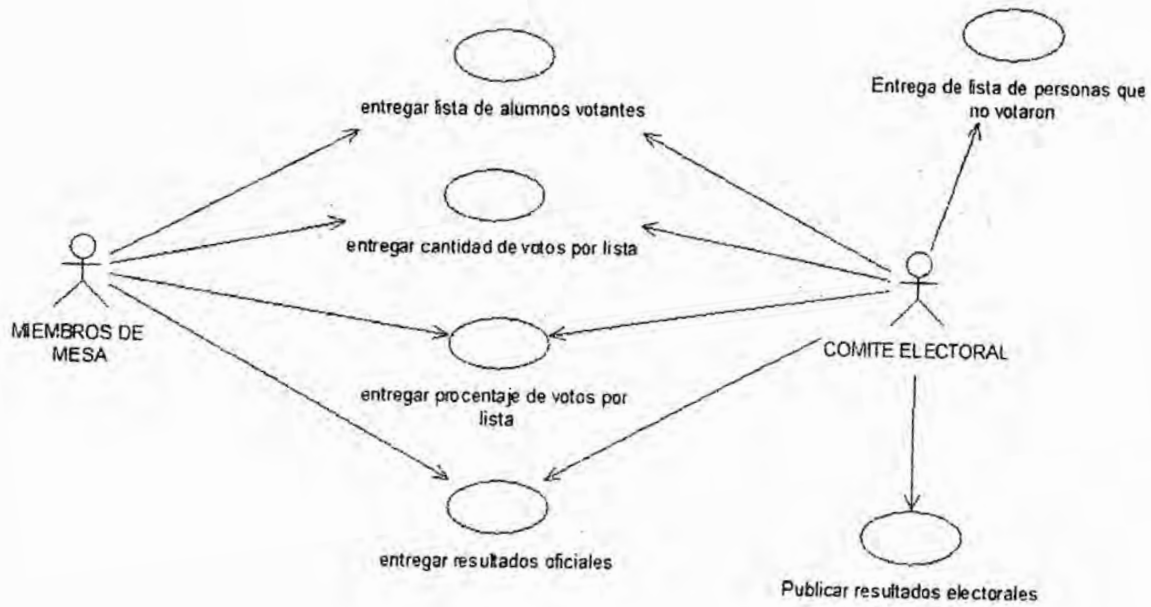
entregar lista de alumnos votantes

Entrega de lista de personas que no votaron

entregar cantidad de votos por lista

MIEMBROS DE MESA

COMITE ELECTORAL

entregar procentaje de votos por lista

entregar resultados oficiales

Publicar resultados electorales